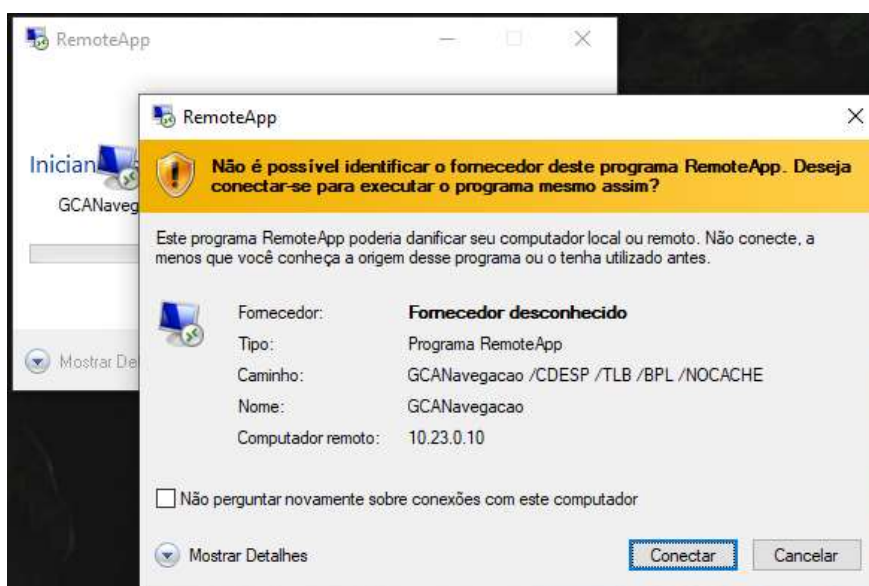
RemoteApp

Inician

GCANaveg

Mostrar De

RemoteApp

Não é possível identificar o fornecedor deste programa RemoteApp. Deseja conectar-se para executar o programa mesmo assim?

Este programa RemoteApp poderia danificar seu computador local ou remoto. Não conecte, a menos que você conheça a origem desse programa ou o tenha utilizado antes.

| | |
|---|---|
| Fornecedor: | Fornecedor desconhecido |
| Tipo: | Programa RemoteApp |
| Caminho: | GCANavegacao /CDESP /TLB /BPL /NOCACHE |
| Nome: | GCANavegacao |
| Computador remoto: | 10.23.0.10 |

Não perguntar novamente sobre conexões com este computador

Mostrar Detalhes

Conectar

Cancelar